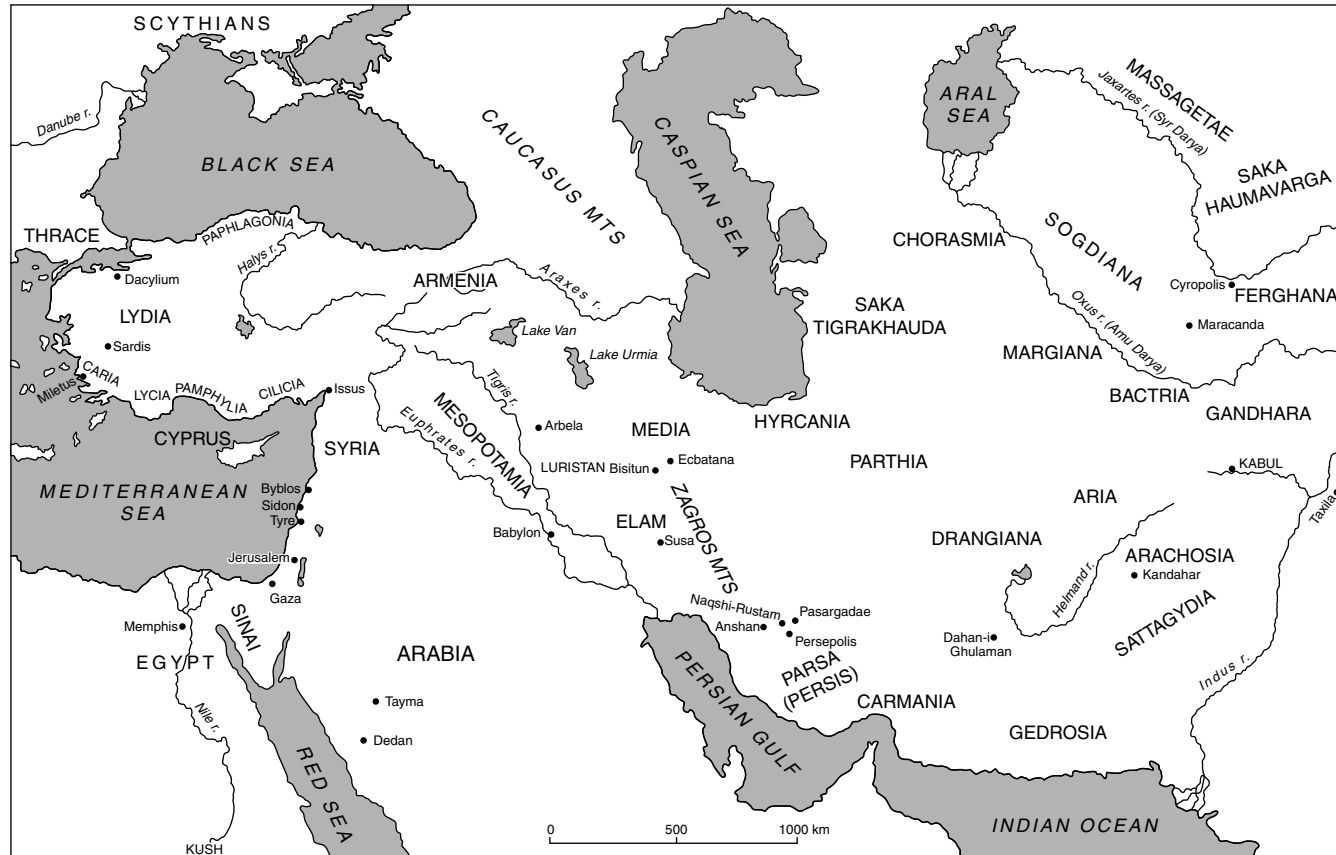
SCYTHIANS
Danube r.
BLACK SEA
CAUCASUS MTS
CASPIAN SEA
ARAL SEA
MASSAGETAE
Jaxartes r. (Syr Darya)
SAKA HAUMAVARGA
SOGDIANA
CHORASMIA
THRACE
PAPHLAGONIA
Halys r.
Dacylium
ARMENIA
Araxes r.
LYDIA
Sardis
Lake Van
Lake Urmia
SAKA TIGRAKHAUDA
Cyropolis
FERGHANA
Oxus r. (Amu Darya)
Maracanda
MARGIANA
CARIA
Miletus
LYCIA
PAMPHYLIA
CILICIA
Issus
Tigris r.
MESOPOTAMIA
Euphrates r.
Arbela
MEDIA
HYRCANIA
BACTRIA
GANDHARA
CYPRUS
SYRIA
LURISTAN
Bisitun
Ecbatana
PARTHIA
KABUL
Taxila
MEDITERRANEAN SEA
Byblos
Sidon
Tyre
ZAGROS MTS
ELAM
Susa
ARIA
Babylon
DRANGIANA
ARACHOSIA
Kandahar
Helmand r.
Jerusalem
Gaza
Naqshi-Rustam
Pasargadae
Anshan
Persepolis
SATTAGYDIA
Memphis
SINAI
EGYPT
ARABIA
PERSIAN GULF
PARSA (PERSIS)
Dahan-i Ghulaman
Indus r.
Tayma
Dedan
Nile r.
CARMANIA
GEDROSIA
RED SEA
0
500
1000 km
INDIAN OCEAN
KUSH